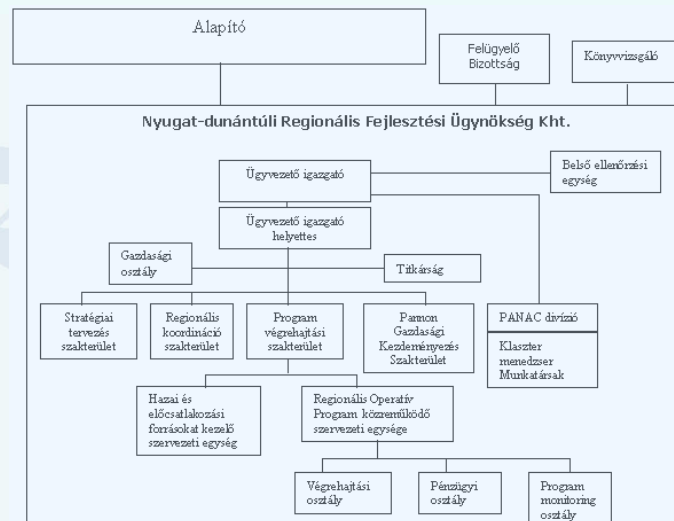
Alapító

Felügyelő Bizottság

Könyvvizsgáló

Nyugat-dunántúli Regionális Fejlesztési Ügynökség Kht.

Ügyvezető igazgató

Belső ellenőrzési egység

Ügyvezető igazgató helyettes

Gazdasági osztály

Titkárság

Stratégiai tervezés szakterület

Regionális koordináció szakterület

Program végrehajtási szakterület

Pannon Gazdasági Kezdeményezés Szakterület

PANAC divízió

Klaszter menedzser Munkatársak

Hazai és előcsatlakozási forrásokat kezelő szervezeti egység

Regionális Operatív Program közreműködő szervezeti egysége

Végrehajtási osztály

Pénzügyi osztály

Program monitoring osztály